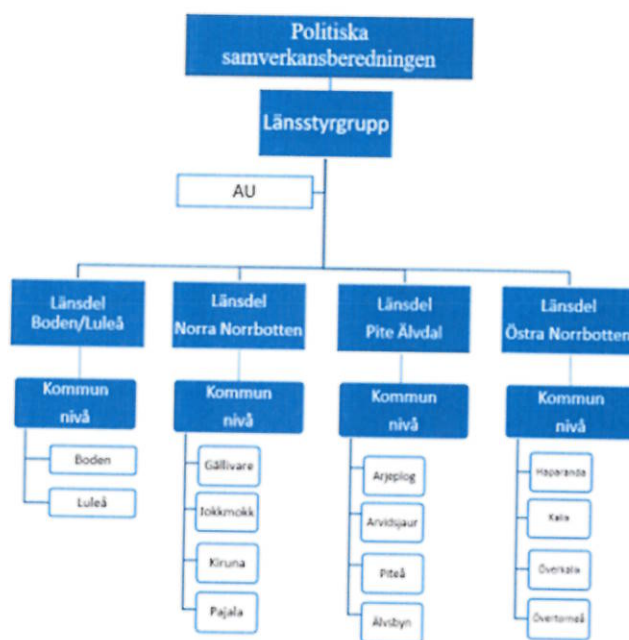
Politiska samverkansberedningen

Länsstyrgrupp

AU

Länsdel Boden/Luleå

Länsdel Norra Norrbotten

Länsdel Pite Älvdal

Länsdel Östra Norrbotten

Kommun nivå

Kommun nivå

Kommun nivå

Kommun nivå

Boden

Luleå

Gällivare

Jokkmokk

Kiruna

Pajala

Arjeplog

Arvidsjaur

Piteå

Älvsbyn

Haparanda

Kalix

Överkalix

Övertorneå